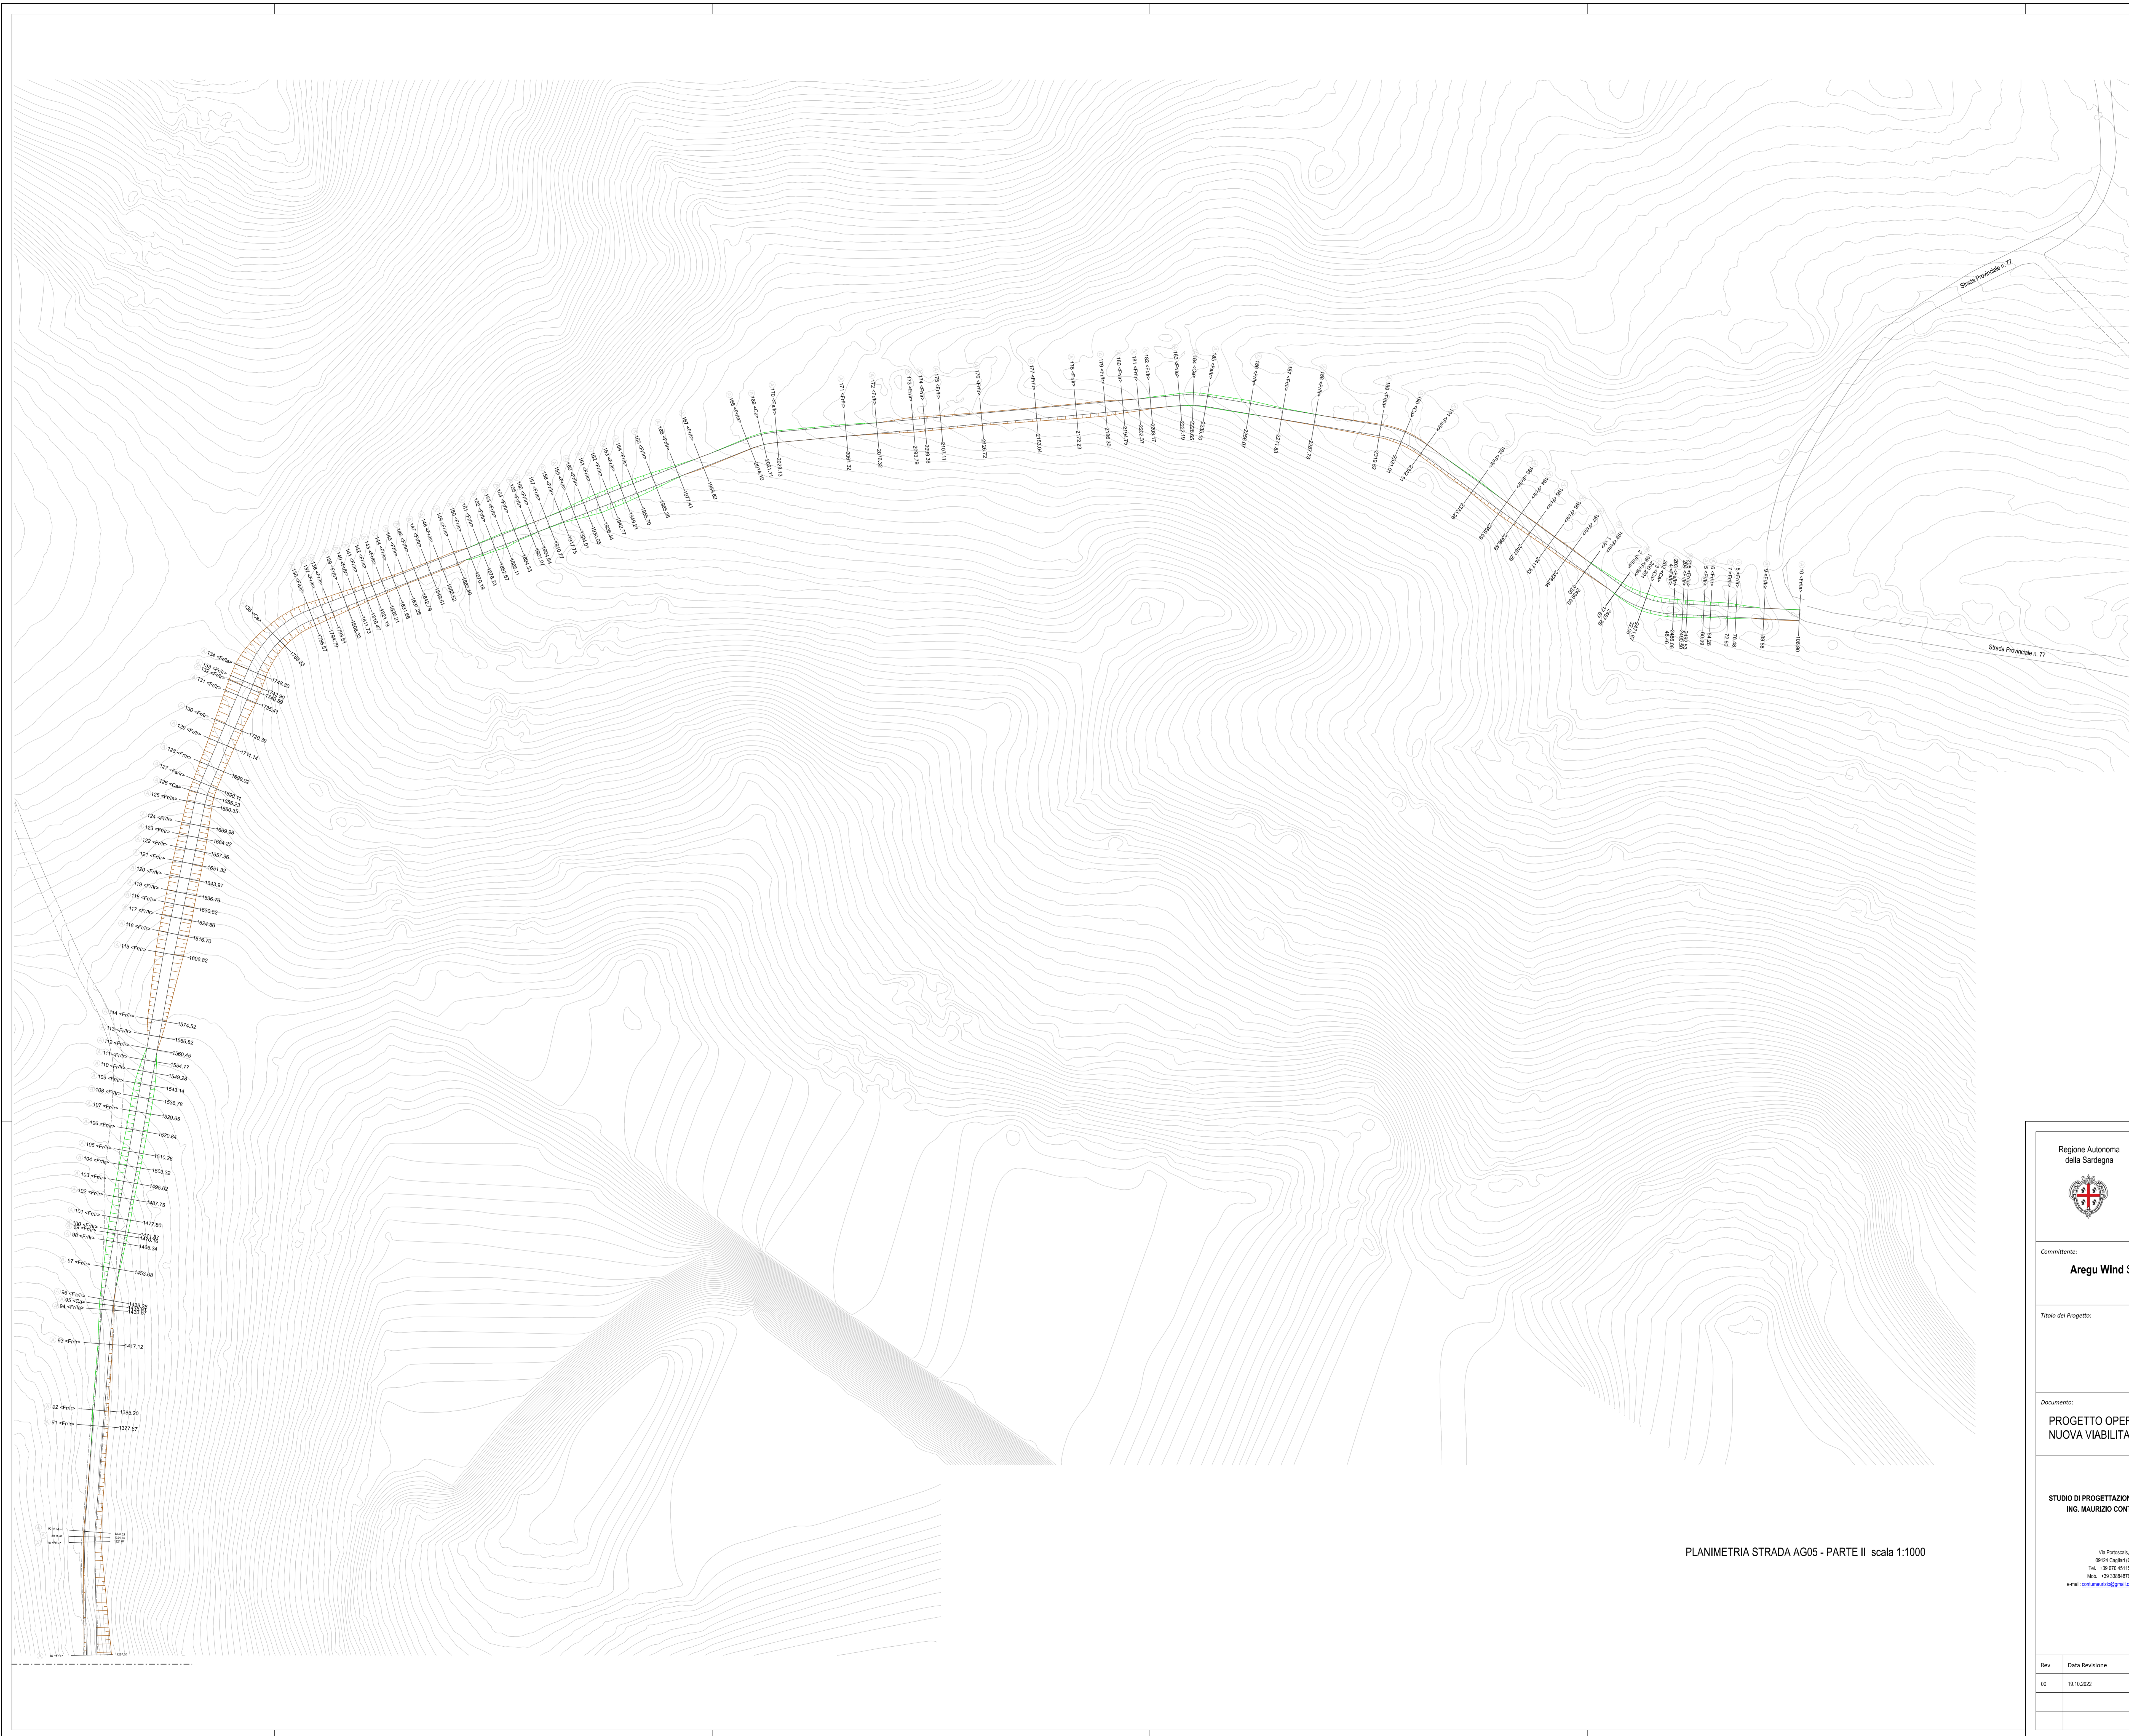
Strada Provinciale n. 77

Strada Provinciale n. 77

134 <Fr/Ir>
133 <Fr/Ir>
132 <Fr/Ir>
131 <Fr/Ir>
130 <Fr/Ir>
129 <Fr/Ir>
128 <Fr/Ir>
127 <Fa/Ir>
126 <Ca>
125 <Fr/Ia>
124 <Fr/Ir>
123 <Fr/Ir>
122 <Fr/Ir>
121 <Fr/Ir>
120 <Fr/Ir>
119 <Fr/Ir>
118 <Fr/Ir>
117 <Fr/Ir>
116 <Fr/Ir>
115 <Fr/Ir>
114 <Fr/Ir>
113 <Fr/Ir>
112 <Fr/Ir>
111 <Fr/Ir>
110 <Fr/Ir>
109 <Fr/Ir>
108 <Fr/Ir>
107 <Fr/Ir>
106 <Fr/Ir>
105 <Fr/Ir>
104 <Fr/Ir>
103 <Fr/Ir>
102 <Fr/Ir>
101 <Fr/Ir>
100 <Fr/Ir>
99 <Fr/Ir>
98 <Fr/Ir>
97 <Fr/Ir>
96 <Fa/Ir>
95 <Ca>
94 <Fr/Ia>
93 <Fr/Ir>
92 <Fr/Ir>
91 <Fr/Ir>

1749.80
1742.90
1740.39
1735.41
1720.39
1711.14
1699.02
1690.11
1685.23
1680.35
1669.98
1664.22
1657.96
1651.32
1643.97
1636.76
1630.82
1624.56
1616.70
1606.82
1574.52
1566.82
1560.45
1554.77
1549.28
1543.14
1536.76
1529.65
1520.84
1510.26
1503.32
1495.62
1487.75
1477.80
1471.82
1466.34
1453.68
1417.12
1385.20
1377.67

PLANIMETRIA STRADA AG05 - PARTE II scala 1:1000

Regione Autonoma della Sardegna

Committente:
Aregu Wind S

Titolo del Progetto:

Documento:
PROGETTO OPER
NUOVA VIABILITA

STUDIO DI PROGETTAZIO
ING. MAURIZIO CONT

Via Portoscalo,
09124 Cagliari
Tel. +39 070 451
Mob. +39 338848
e-mail: contumaurizio@gmail.c

Rev | Data Revisione
00 | 19.10.2022